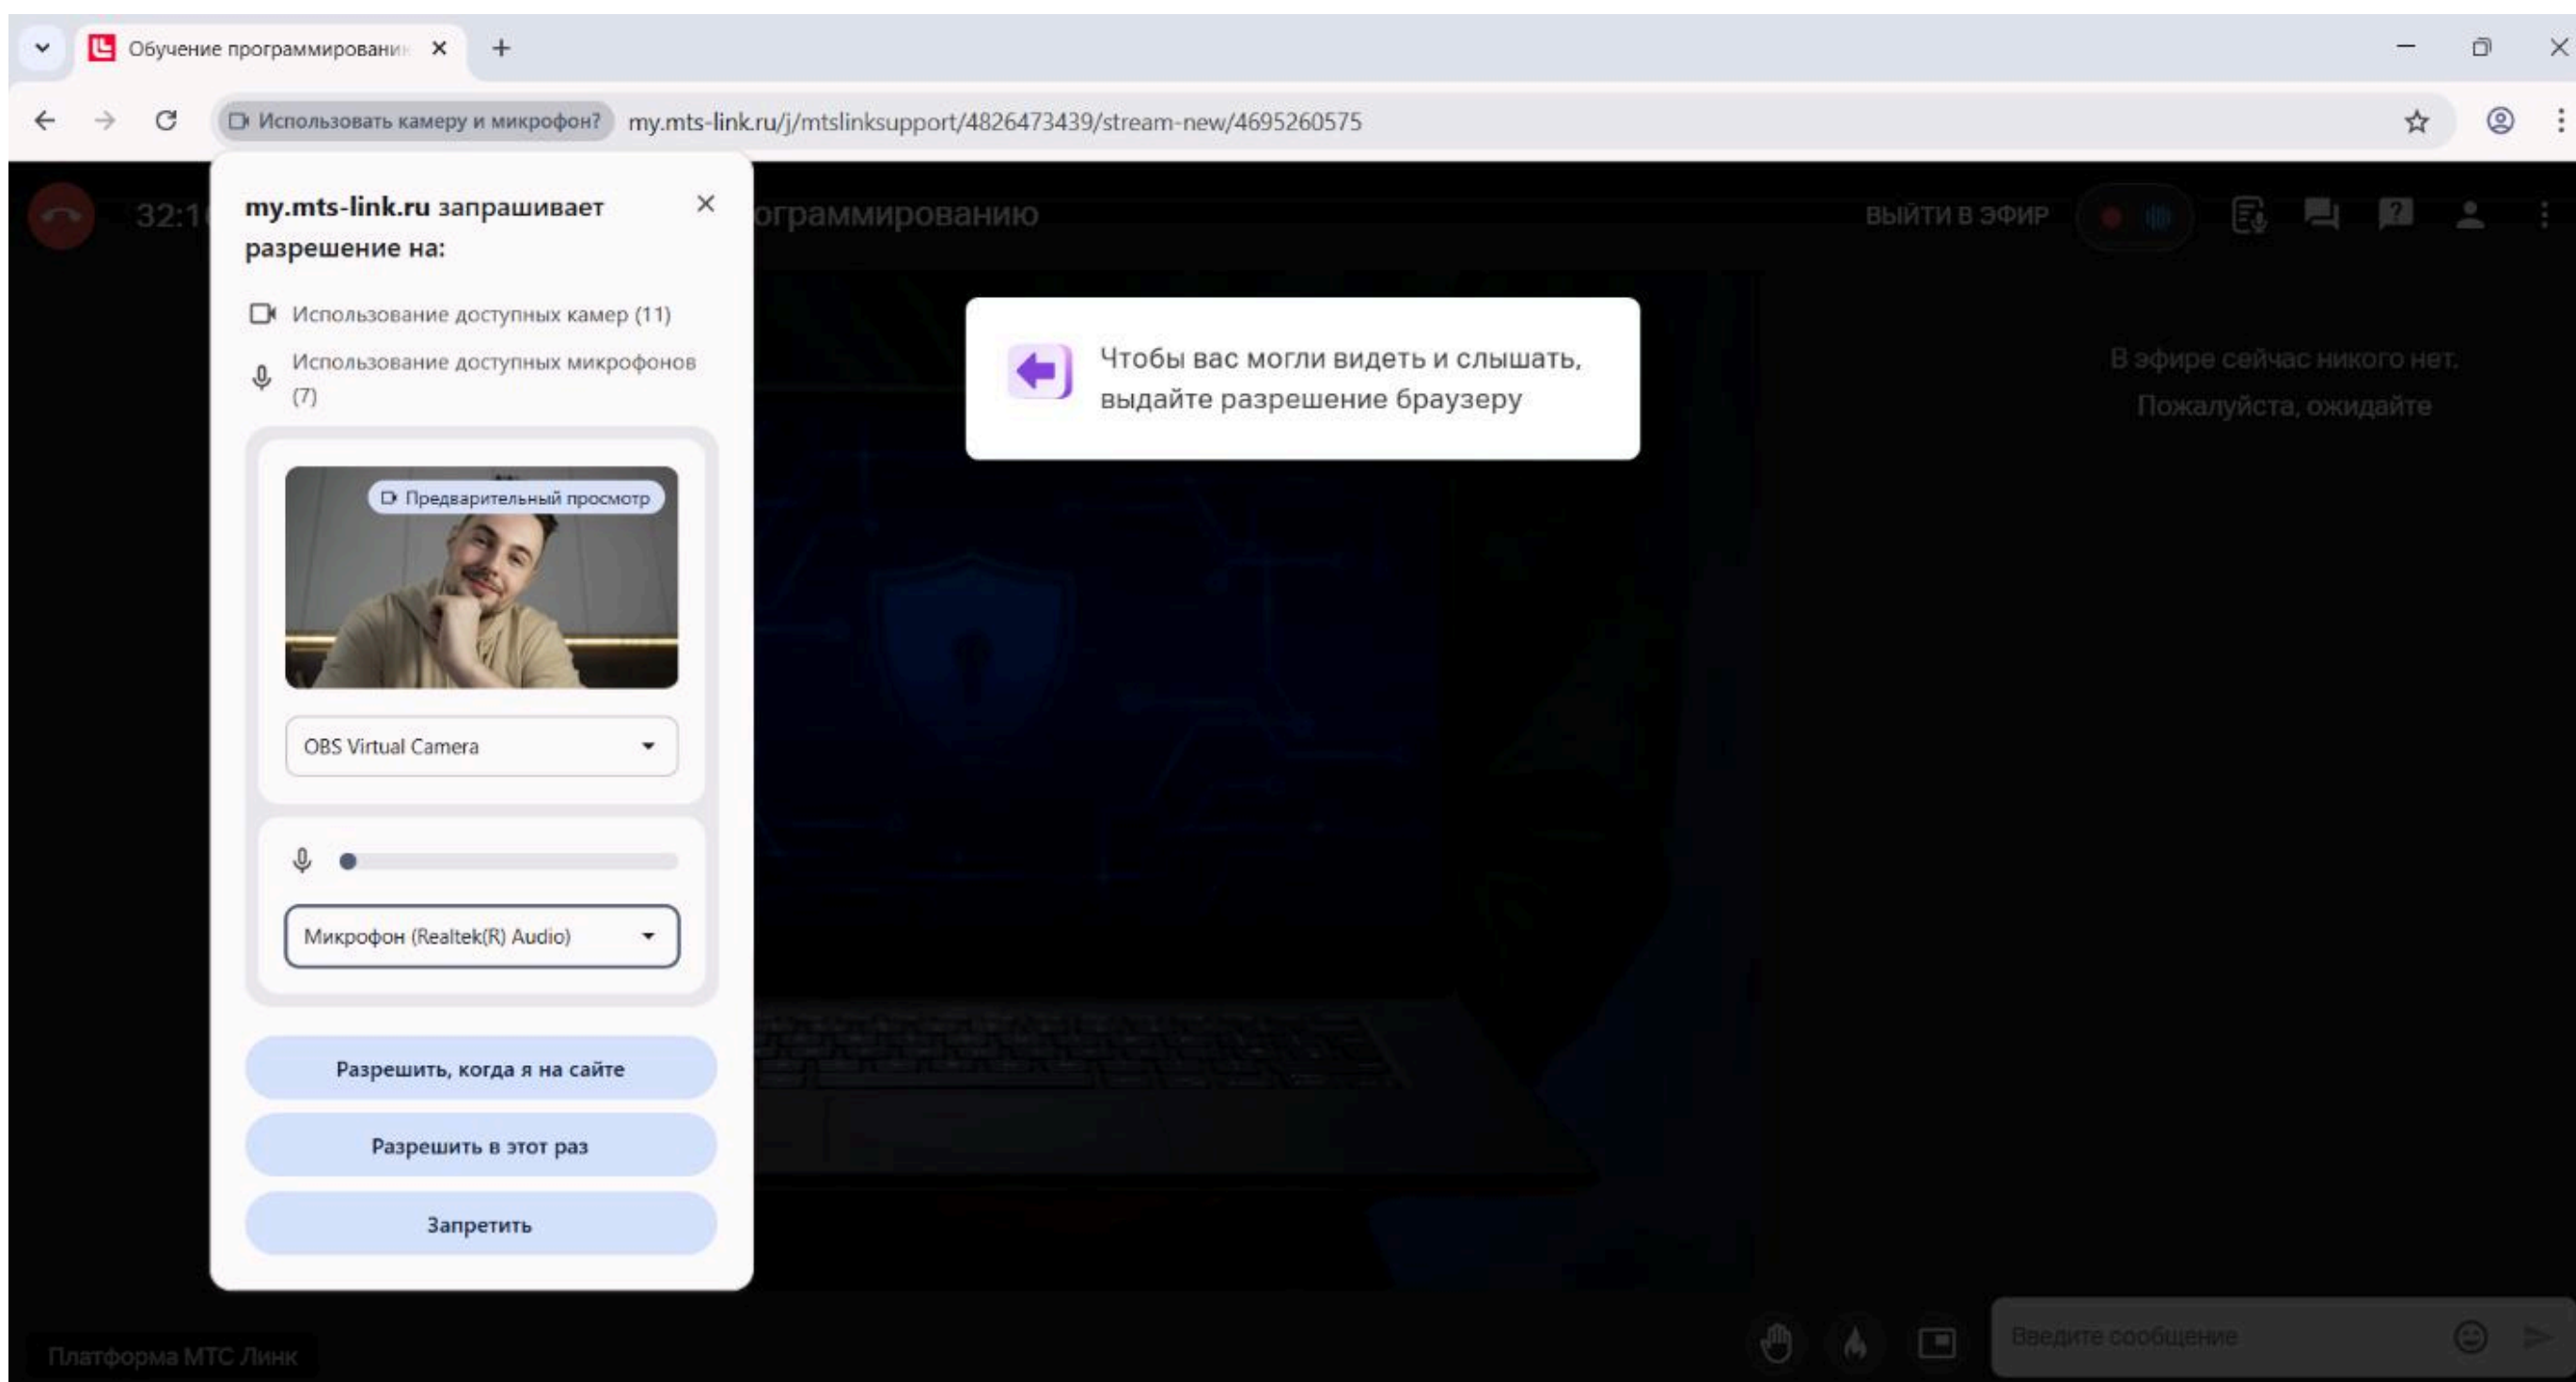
Обучение программировани

Использовать камеру и микрофон? my.mts-link.ru/j/mtslinksupport/4826473439/stream-new/4695260575

32:1

ограммированию

ВЫЙТИ В ЭФИР

my.mts-link.ru запрашивает разрешение на:

Использование доступных камер (11)

Использование доступных микрофонов (7)

Предварительный просмотр

OBS Virtual Camera

Микрофон (Realtek(R) Audio)

Разрешить, когда я на сайте

Разрешить в этот раз

Запретить

Чтобы вас могли видеть и слышать, выдайте разрешение браузеру

В эфире сейчас никого нет. Пожалуйста, ожидайте

Платформа МТС Линк

Введите сообщение